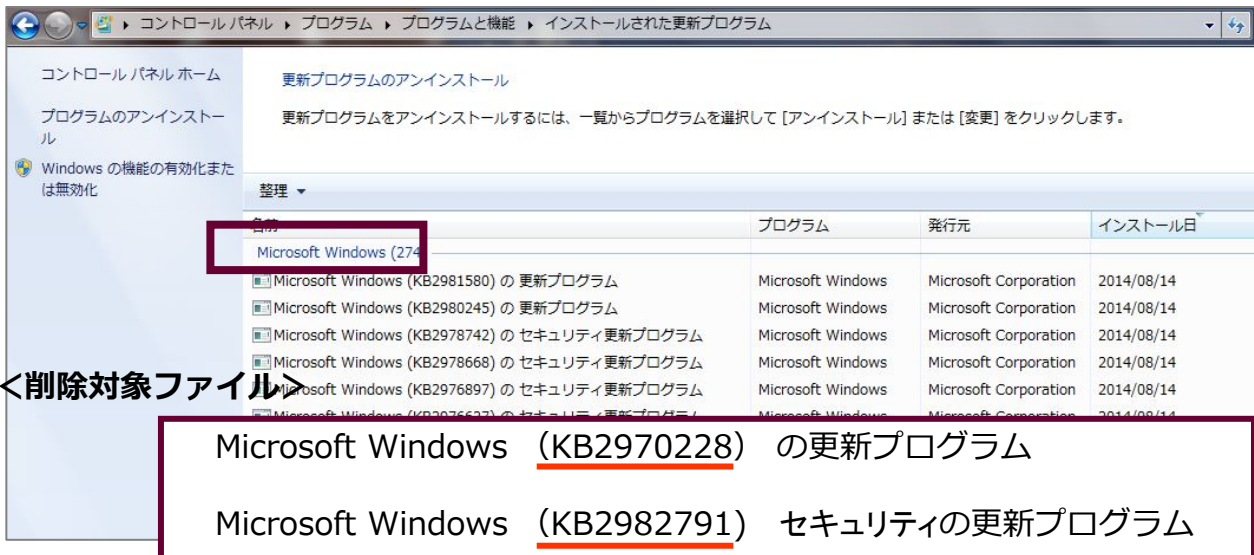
▸ コントロール パネル ▸ プログラム ▸ プログラムと機能 ▸ インストールされた更新プログラム

コントロール パネル ホーム

プログラムのアンインストール

Windows の機能の有効化または無効化

更新プログラムのアンインストール

更新プログラムをアンインストールするには、一覧からプログラムを選択して [アンインストール] または [変更] をクリックします。

整理 ▾

| 名前 | プログラム | 発行元 | インストール日 |
|---|---|---|---|
| Microsoft Windows (274 | | | |
| Microsoft Windows (KB2981580) の 更新プログラム | Microsoft Windows | Microsoft Corporation | 2014/08/14 |
| Microsoft Windows (KB2980245) の 更新プログラム | Microsoft Windows | Microsoft Corporation | 2014/08/14 |
| Microsoft Windows (KB2978742) の セキュリティ更新プログラム | Microsoft Windows | Microsoft Corporation | 2014/08/14 |
| Microsoft Windows (KB2978668) の セキュリティ更新プログラム | Microsoft Windows | Microsoft Corporation | 2014/08/14 |
| Microsoft Windows (KB2976897) の セキュリティ更新プログラム | Microsoft Windows | Microsoft Corporation | 2014/08/14 |
| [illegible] | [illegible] | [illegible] | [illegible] |

<削除対象ファイル>

Microsoft Windows （KB2970228） の更新プログラム

Microsoft Windows （KB2982791） セキュリティの更新プログラム